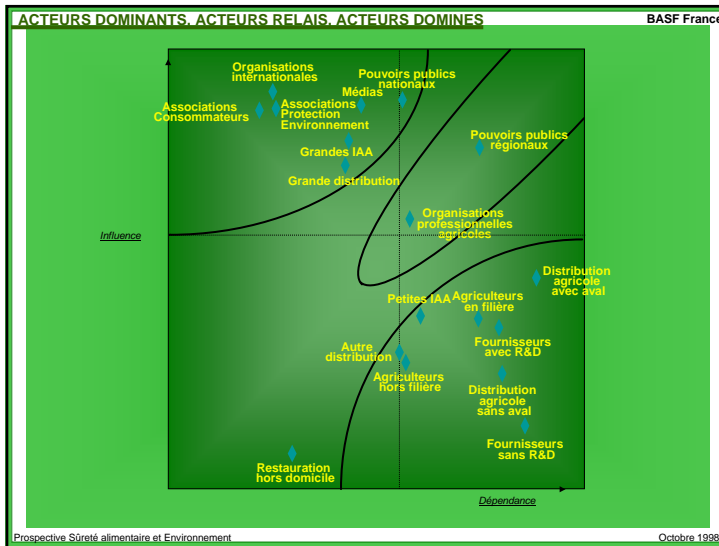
ACTEURS DOMINANTS, ACTEURS RELAIS, ACTEURS DOMINES

BASF France

Organisations internationales

Pouvoirs publics nationaux

Médias

Associations Consommateurs

Associations Protection Environnement

Pouvoirs publics régionaux

Grandes IAA

Grande distribution

Influence

Organisations professionnelles agricoles

Distribution agricole avec aval

Petites IAA

Agriculteurs en filière

Fournisseurs avec R&D

Autre distribution

Agriculteurs hors filière

Distribution agricole sans aval

Fournisseurs sans R&D

Restauration hors domicile

Dépendance

Prospective Sûreté alimentaire et Environnement

Octobre 1998